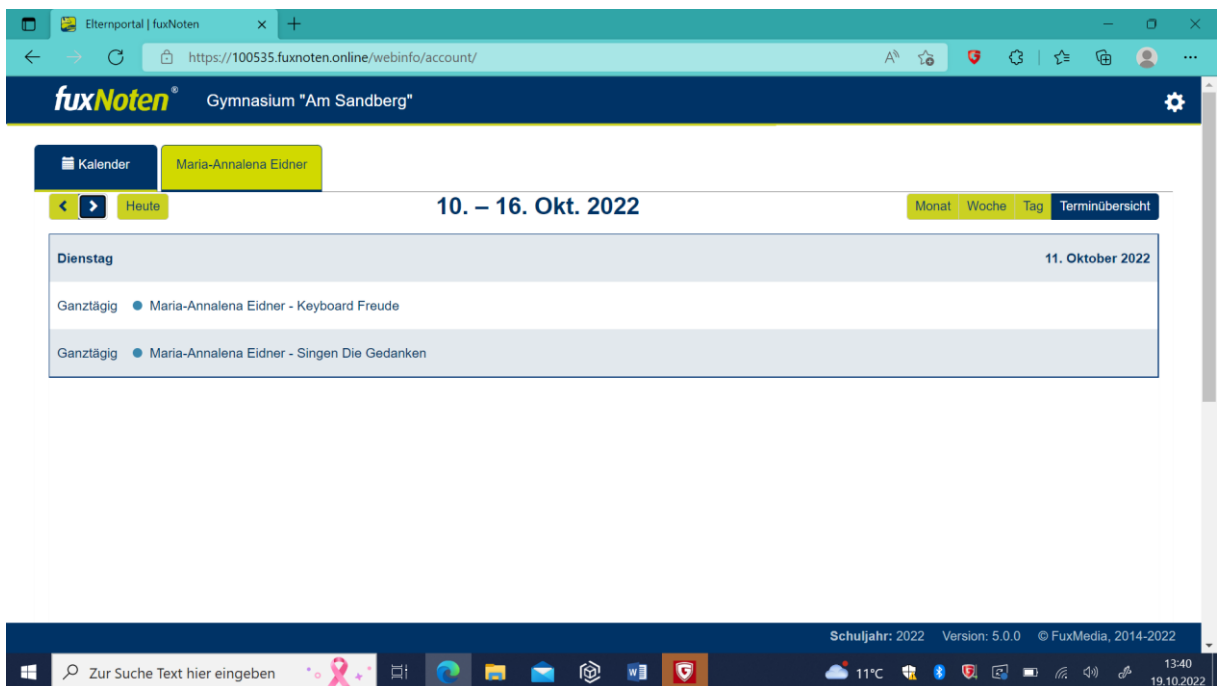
Elternportal | fuxNoten

https://100535.fuxnoten.online/webinfo/account/

fuxNoten® Gymnasium "Am Sandberg"

Kalender
Maria-Annalena Eidner

< > Heute

10. – 16. Okt. 2022

Monat Woche Tag Terminübersicht

Dienstag 11. Oktober 2022

Ganztägig Maria-Annalena Eidner - Keyboard Freude

Ganztägig Maria-Annalena Eidner - Singen Die Gedanken

Schuljahr: 2022 Version: 5.0.0 © FuxMedia, 2014-2022

Zur Suche Text hier eingeben

11°C

13:40
19.10.2022